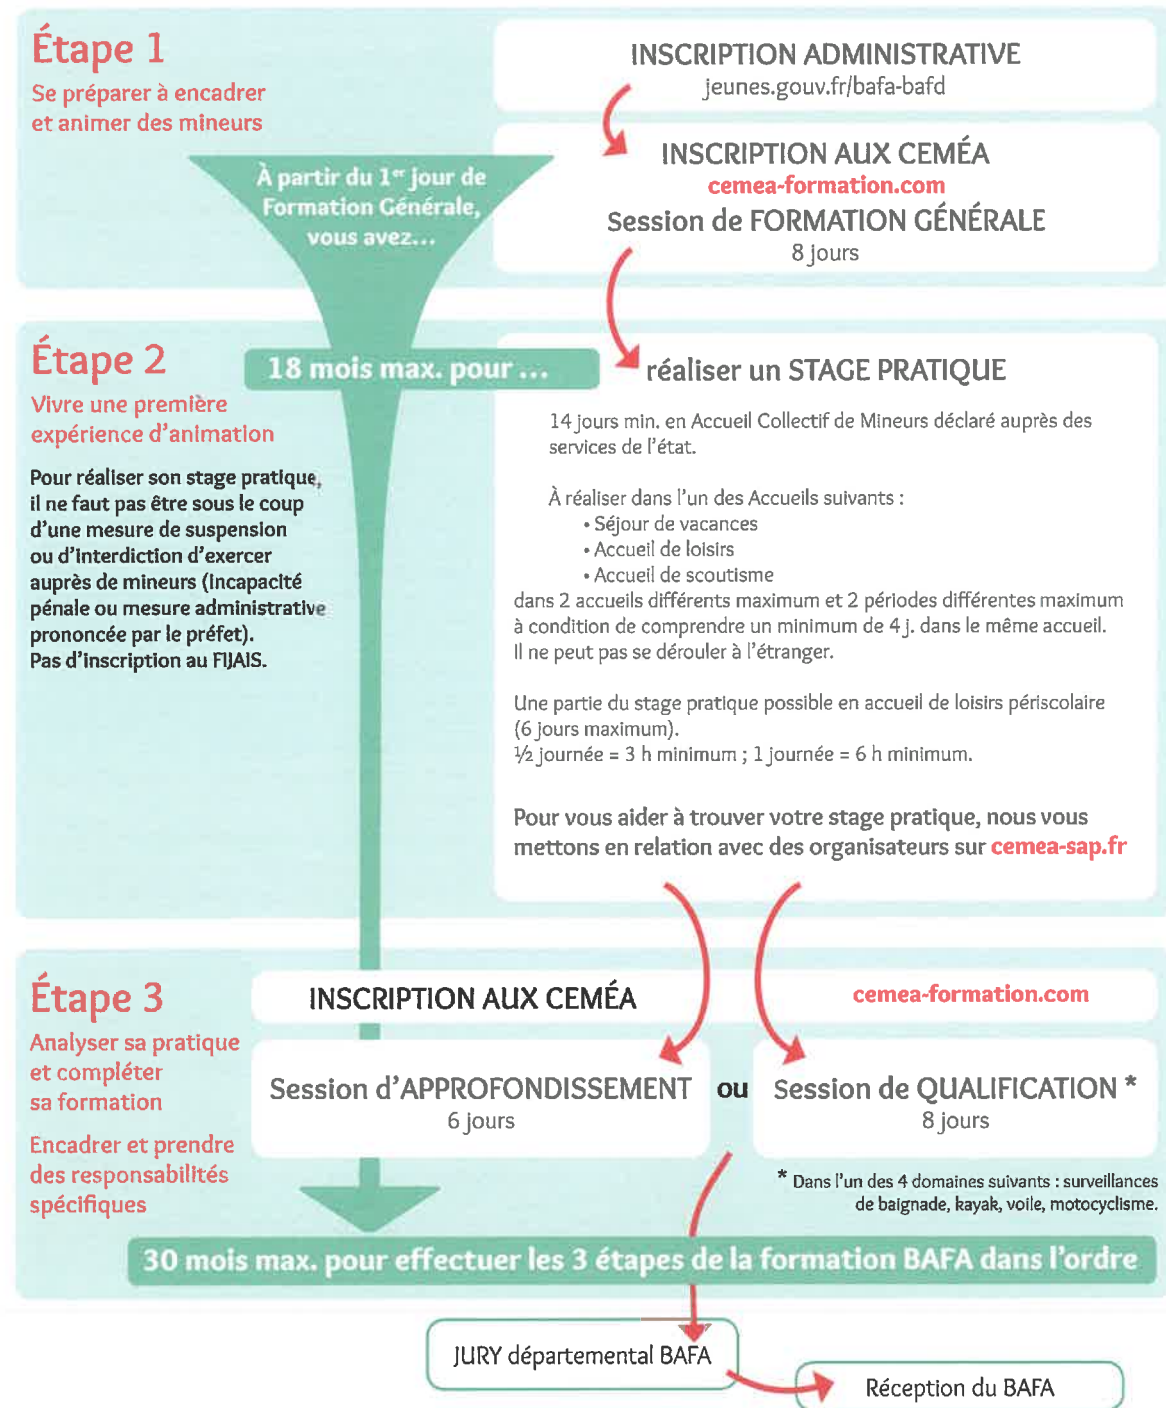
Étape 1
Se préparer à encadrer et animer des mineurs

À partir du 1$^{er}$ jour de Formation Générale, vous avez...

INSCRIPTION ADMINISTRATIVE
jeunes.gouv.fr/bafa-bafd

INSCRIPTION AUX CEMÉA
cemea-formation.com
Session de FORMATION GÉNÉRALE
8 jours

Étape 2
Vivre une première expérience d'animation

18 mois max. pour ...

Pour réaliser son stage pratique, il ne faut pas être sous le coup d'une mesure de suspension ou d'interdiction d'exercer auprès de mineurs (incapacité pénale ou mesure administrative prononcée par le préfet).
Pas d'inscription au FIJAIS.

réaliser un STAGE PRATIQUE

14 jours min. en Accueil Collectif de Mineurs déclaré auprès des services de l'état.

À réaliser dans l'un des Accueils suivants :
• Séjour de vacances
• Accueil de loisirs
• Accueil de scoutisme
dans 2 accueils différents maximum et 2 périodes différentes maximum à condition de comprendre un minimum de 4 j. dans le même accueil.
Il ne peut pas se dérouler à l'étranger.

Une partie du stage pratique possible en accueil de loisirs périscolaire (6 jours maximum).
½ journée = 3 h minimum ; 1 journée = 6 h minimum.

Pour vous aider à trouver votre stage pratique, nous vous mettons en relation avec des organisateurs sur cemea-sap.fr

Étape 3
Analyser sa pratique et compléter sa formation

Encadrer et prendre des responsabilités spécifiques

INSCRIPTION AUX CEMÉA
cemea-formation.com

Session d'APPROFONDISSEMENT
6 jours

ou

Session de QUALIFICATION *
8 jours

* Dans l'un des 4 domaines suivants : surveillances de baignade, kayak, voile, motocyclisme.

30 mois max. pour effectuer les 3 étapes de la formation BAFA dans l'ordre

JURY départemental BAFA

Réception du BAFA